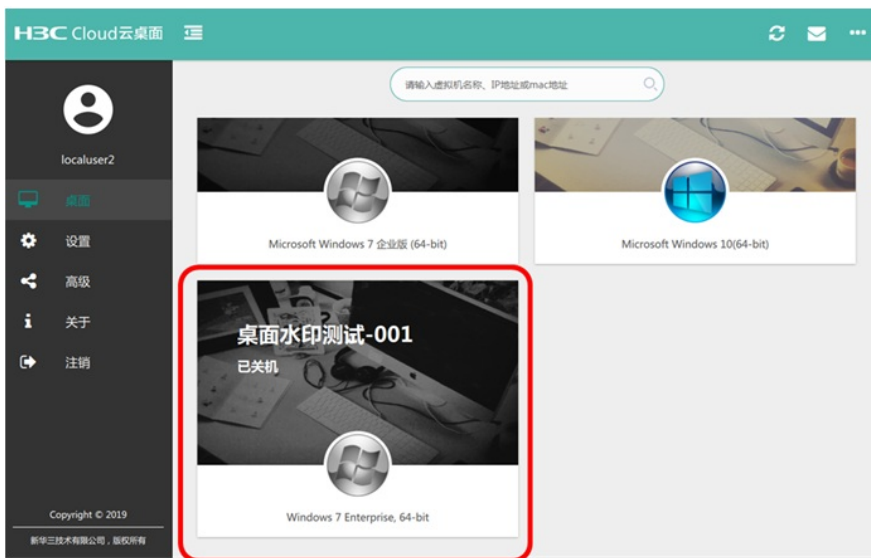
H3C Cloud云桌面

localuser2

桌面

设置

高级

关于

注销

Copyright © 2019

新华三技术有限公司，版权所有

请输入虚拟机名称、IP地址或mac地址

Microsoft Windows 7 企业版 (64-bit)

Microsoft Windows 10(64-bit)

桌面水印测试-001

已关机

Windows 7 Enterprise, 64-bit